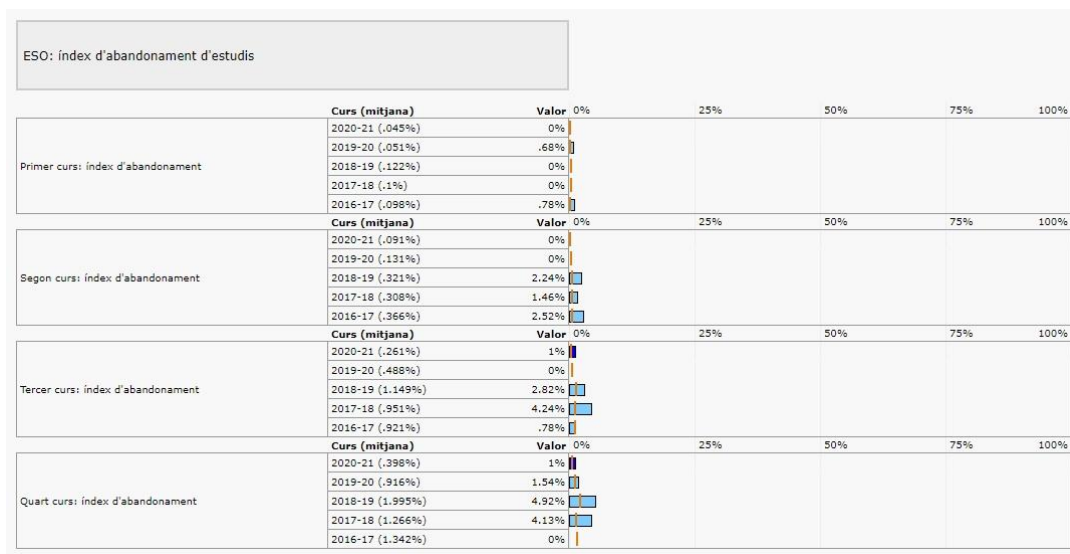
ESO: índex d'abandonament d'estudis

| | Curs (mitjana) | Valor | 0% | 25% | 50% | 75% | 100% |
|---|---|---|---|---|---|---|---|
| Primer curs: índex d'abandonament | 2020-21 (.045%) | 0% | | | | | |
| | 2019-20 (.051%) | .68% | | | | | |
| | 2018-19 (.122%) | 0% | | | | | |
| | 2017-18 (.1%) | 0% | | | | | |
| | 2016-17 (.098%) | .78% | | | | | |
| | Curs (mitjana) | Valor | 0% | 25% | 50% | 75% | 100% |
| Segon curs: índex d'abandonament | 2020-21 (.091%) | 0% | | | | | |
| | 2019-20 (.131%) | 0% | | | | | |
| | 2018-19 (.321%) | 2.24% | | | | | |
| | 2017-18 (.308%) | 1.46% | | | | | |
| | 2016-17 (.366%) | 2.52% | | | | | |
| | Curs (mitjana) | Valor | 0% | 25% | 50% | 75% | 100% |
| Tercer curs: índex d'abandonament | 2020-21 (.261%) | 1% | | | | | |
| | 2019-20 (.488%) | 0% | | | | | |
| | 2018-19 (1.149%) | 2.82% | | | | | |
| | 2017-18 (.951%) | 4.24% | | | | | |
| | 2016-17 (.921%) | .78% | | | | | |
| | Curs (mitjana) | Valor | 0% | 25% | 50% | 75% | 100% |
| Quart curs: índex d'abandonament | 2020-21 (.398%) | 1% | | | | | |
| | 2019-20 (.916%) | 1.54% | | | | | |
| | 2018-19 (1.995%) | 4.92% | | | | | |
| | 2017-18 (1.266%) | 4.13% | | | | | |
| | 2016-17 (1.342%) | 0% | | | | | |